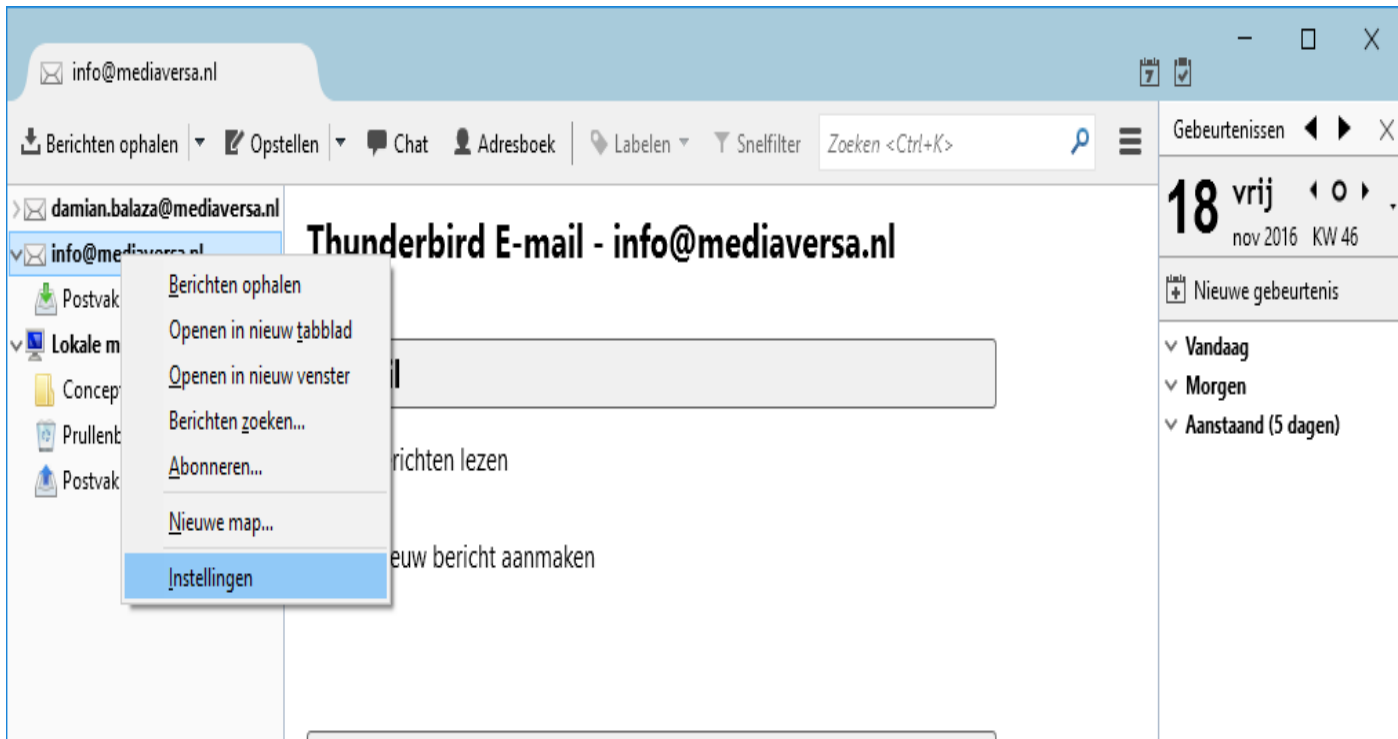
info@mediaversa.nl

Berichten ophalen | Opstellen | Chat | Adresboek | Labelen | Snelfilter | Zoeken <Ctrl+K>

Gebeurtenissen

damian.balaza@mediaversa.nl
info@mediaversa.nl
Postvak
Lokale m
Concep
Prullenb
Postvak

Thunderbird E-mail - info@mediaversa.nl

Berichten ophalen
Openen in nieuw tabblad
Openen in nieuw venster
Berichten zoeken...
Abonneren...
Nieuwe map...
Instellingen

il

richten lezen

euw bericht aanmaken

18 vrij
nov 2016 KW 46

Nieuwe gebeurtenis

Vandaag
Morgen
Aanstaand (5 dagen)